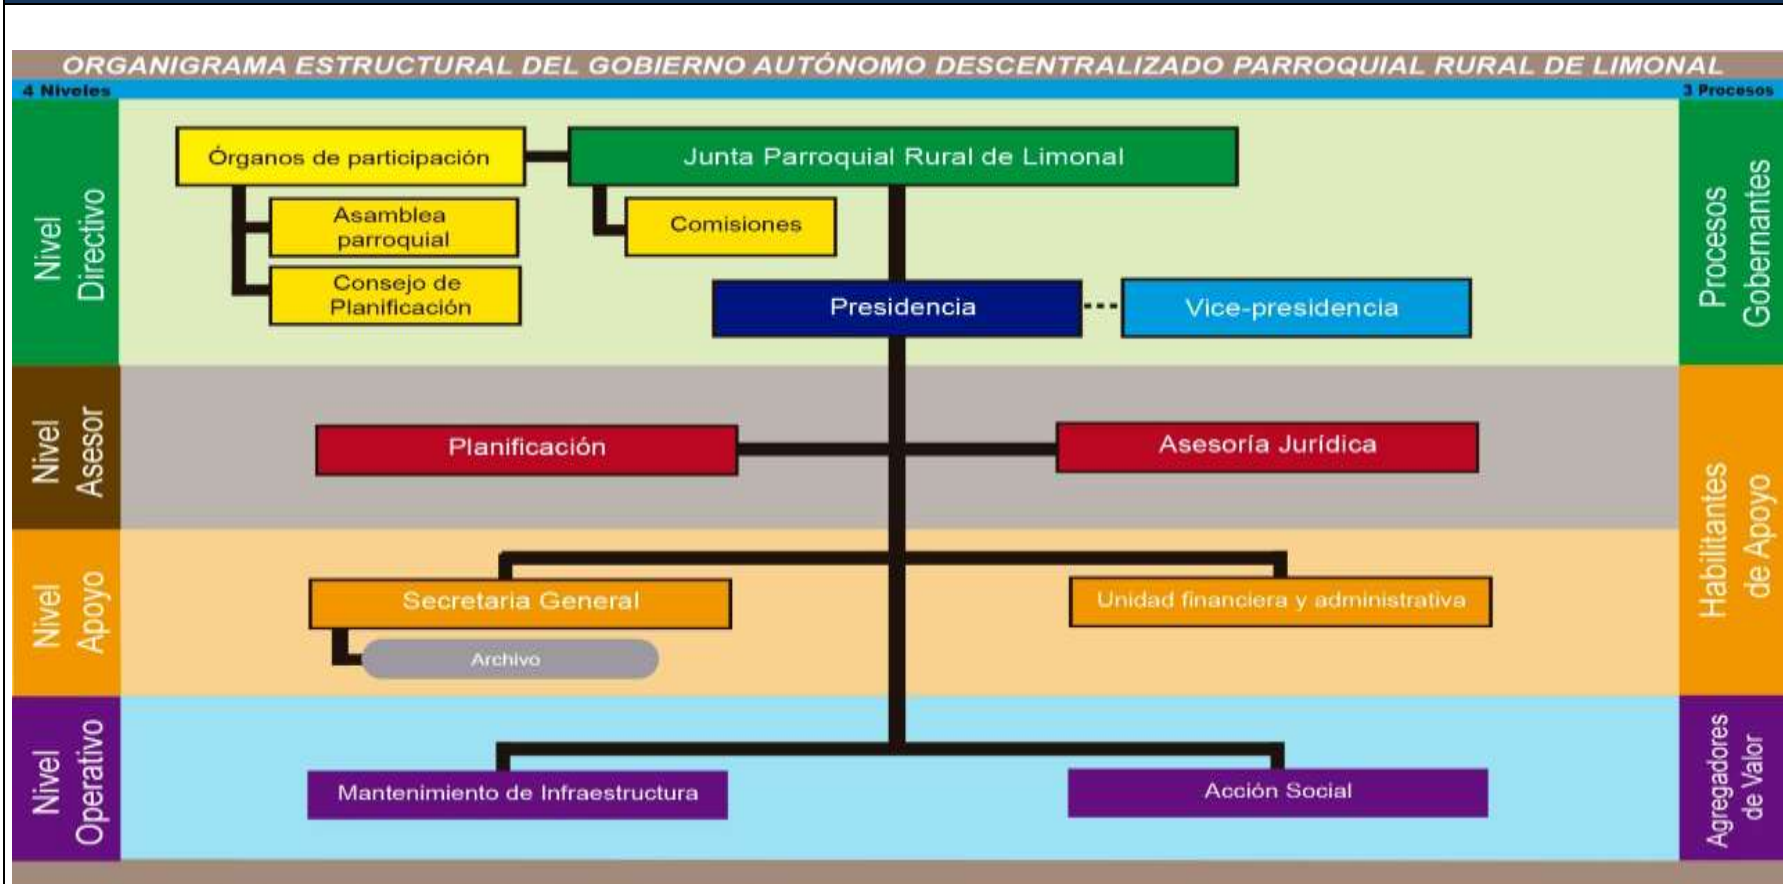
ORGANIGRAMA ESTRUCTURAL DEL GOBIERNO AUTÓNOMO DESCENTRALIZADO PARROQUIAL RURAL DE LIMONAL

4 Niveles

3 Procesos

Nivel Directivo

Órganos de participación

Junta Parroquial Rural de Limonal

Asamblea parroquial

Comisiones

Consejo de Planificación

Presidencia

Vice-presidencia

Procesos Gobernantes

Nivel Asesor

Planificación

Asesoría Jurídica

Nivel Apoyo

Secretaria General

Unidad financiera y administrativa

Archivo

Habilitantes de Apoyo

Nivel Operativo

Mantenimiento de Infraestructura

Acción Social

Agregadores de Valor